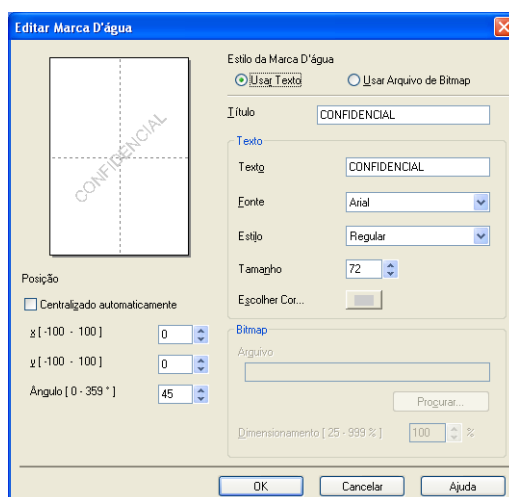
Editar Marca D'água

CONFIDENCIAL

Estilo da Marca D'água
Usar Texto
Usar Arquivo de Bitmap

Título CONFIDENCIAL

Texto
Texto CONFIDENCIAL
Fonte Arial
Estilo Regular
Tamanho 72
Escolher Cor...

Bitmap
Arquivo
Procurar...
Dimensionamento [ 25 - 999 % ] 100 %

Posição
Centralizado automaticamente
x [ -100 - 100 ] 0
y [ -100 - 100 ] 0
Ângulo [ 0 - 359 ° ] 45

OK
Cancelar
Ajuda